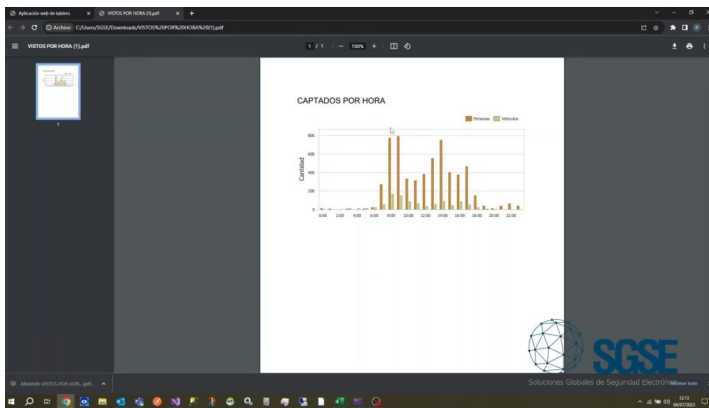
Aplicación web de tableros
VISTOS POR HORA (1).pdf
Archivo C:/Users/SGSE/Downloads/VISTOS%20POR%20HORA%20(1).pdf

VISTOS POR HORA (1).pdf
1 / 1 — 100% +

1

CAPTADOS POR HORA

Personas Vehículos

Cantidad

800
600
400
200
0

0:00 2:00 4:00 6:00 8:00 10:00 12:00 14:00 16:00 18:00 20:00 22:00

SGSE
Soluciones Globales de Seguridad Electrónica

Abriendo VISTOS POR HOR....pdf
Mostrar todo